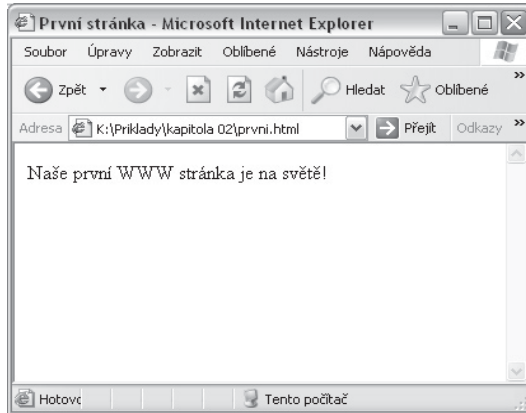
První stránka - Microsoft Internet Explorer

Soubor Úpravy Zobrazit Oblíbené Nástroje Nápověda

Zpět Hledat Oblíbené

Adresa K:\Priklady\kapitola 02\prvni.html Přejít Odkazy

Naše první WWW stránka je na světě!

Hotovo Tento počítač